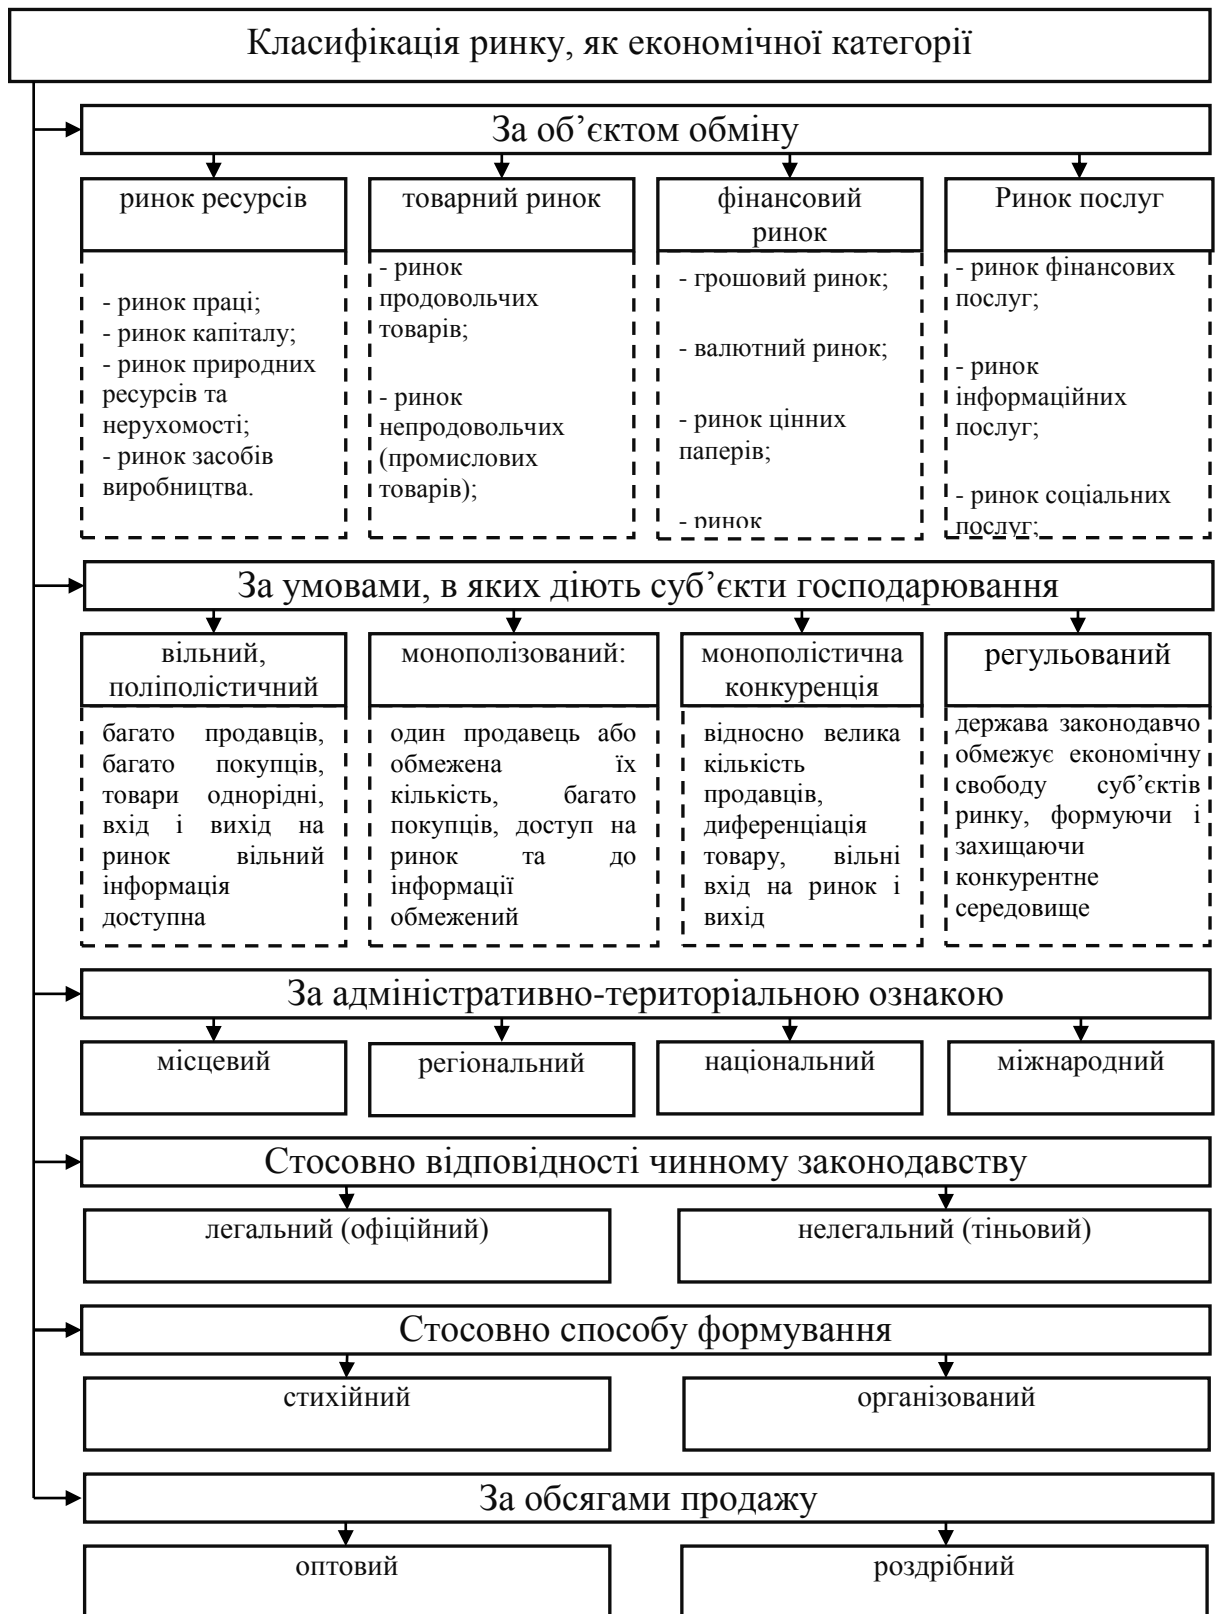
Класифікація ринку, як економічної категорії

За об'єктом обміну

ринок ресурсів

- ринок праці;
- ринок капіталу;
- ринок природних ресурсів та нерухомості;
- ринок засобів виробництва.

товарний ринок

- ринок продовольчих товарів;

- ринок непродовольчих (промислових товарів);

фінансовий ринок

- грошовий ринок;

- валютний ринок;

- ринок цінних паперів;

- ринок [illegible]

Ринок послуг

- ринок фінансових послуг;

- ринок інформаційних послуг;

- ринок соціальних послуг;

За умовами, в яких діють суб'єкти господарювання

вільний, поліполістичний

багато продавців, багато покупців, товари однорідні, вхід і вихід на ринок вільний інформація доступна

монополізований:

один продавець або обмежена їх кількість, багато покупців, доступ на ринок та до інформації обмежений

монополістична конкуренція

відносно велика кількість продавців, диференціація товару, вільні вхід на ринок і вихід

регульований

держава законодавчо обмежує економічну свободу суб'єктів ринку, формуючи і захищаючи конкурентне середовище

За адміністративно-територіальною ознакою

місцевий

регіональний

національний

міжнародний

Стосовно відповідності чинному законодавству

легальний (офіційний)

нелегальний (тіньовий)

Стосовно способу формування

стихійний

організований

За обсягами продажу

оптовий

роздрібний